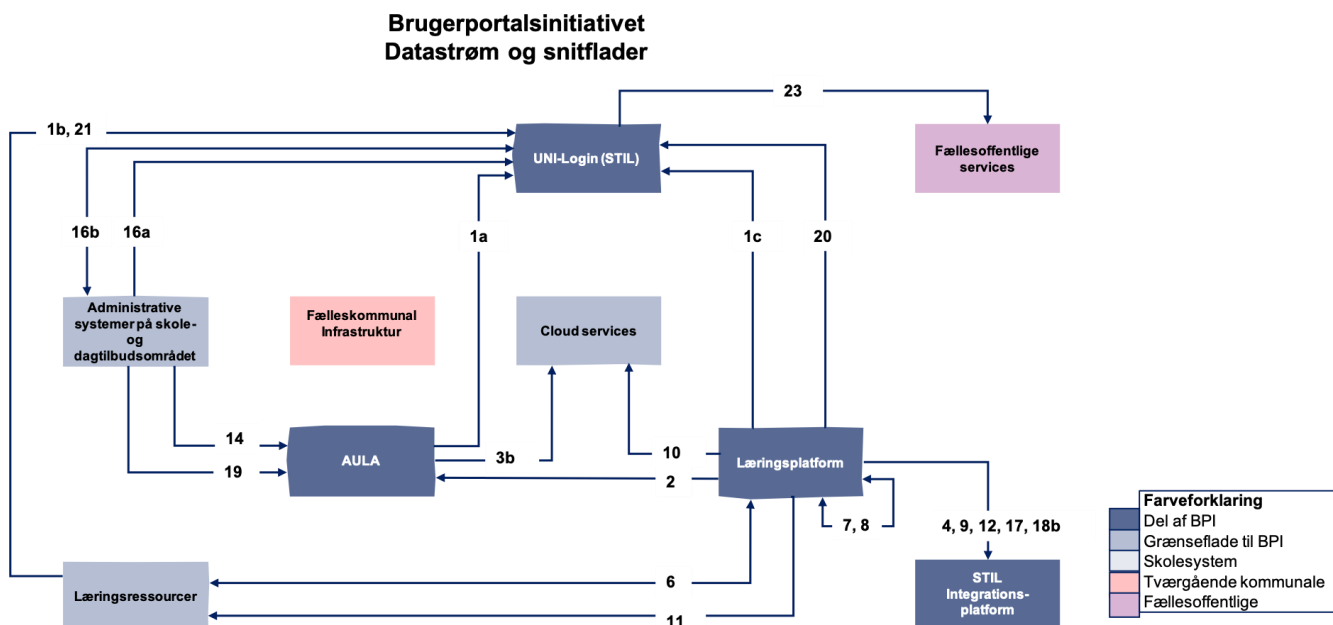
Brugerportalsinitiativet
Datastrøm og snitflader

23

1b, 21

UNI-Login (STIL)

Fællesoffentlige services

16b

16a

1a

1c

20

Administrative systemer på skole- og dagtilbudsområdet

Fælleskommunal Infrastruktur

Cloud services

14

AULA

3b

10

Læringsplatform

19

2

7, 8

4, 9, 12, 17, 18b

Farveforklaring
Del af BPI
Grænseflade til BPI
Skolesystem
Tværgående kommunale
Fællesoffentlige

Læringsressourcer

6

11

STIL Integrations-platform